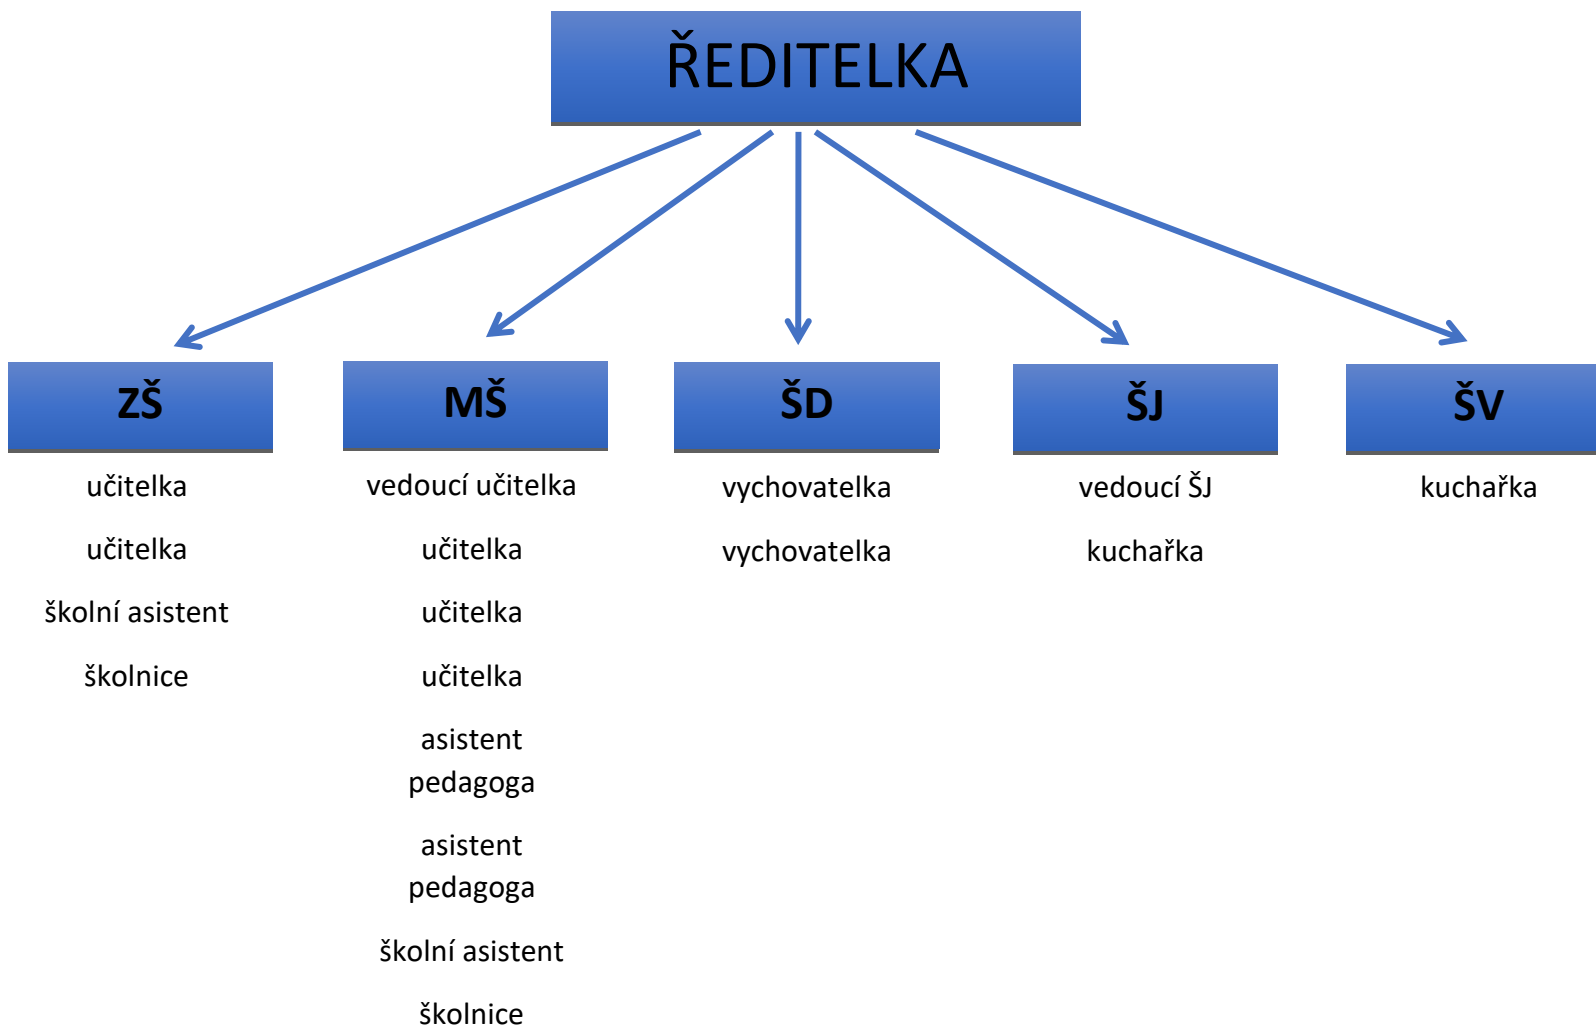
ŘEDITELKA

ZŠ

učitelka

učitelka

školní asistent

školnice

MŠ

vedoucí učitelka

učitelka

učitelka

učitelka

asistent pedagoga

asistent pedagoga

školní asistent

školnice

ŠD

vychovatelka

vychovatelka

ŠJ

vedoucí ŠJ

kuchařka

ŠV

kuchařka